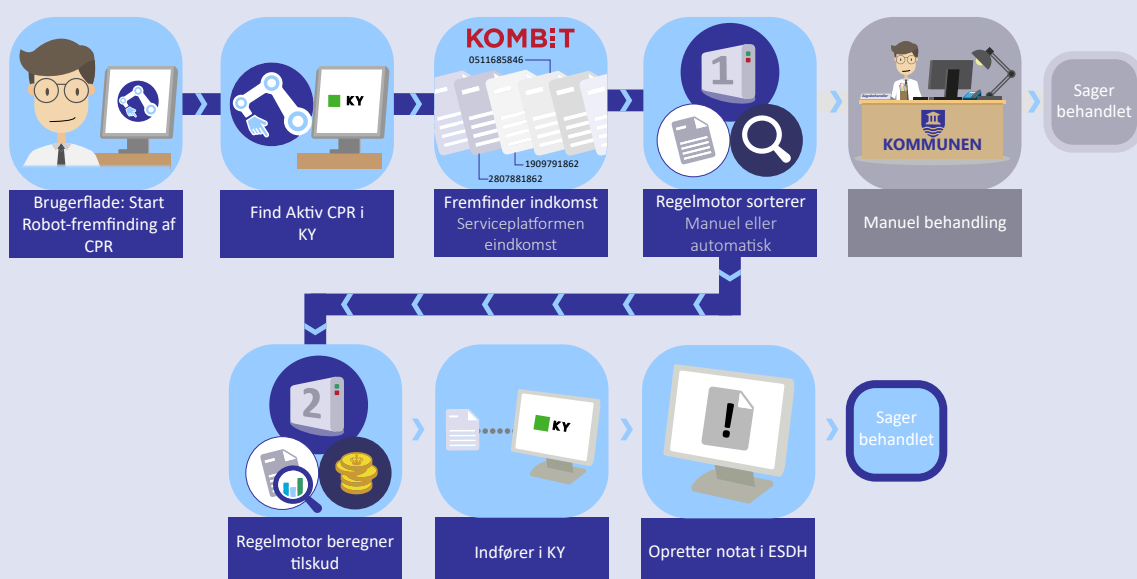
KY

Brugerflade: Start Robot-fremfinding af CPR

KY

Find Aktiv CPR i KY

KOMBIT

0511685846

1909791862

2807881862

Fremfinder indkomst
Serviceplatformen eindkomst

1

Regelmotor sorterer
Manuel eller automatisk

KOMMUNEN

Manuel behandling

Sager behandlet

2

Regelmotor beregner tilskud

KY

Indfører i KY

Opretter notat i ESDH

Sager behandlet